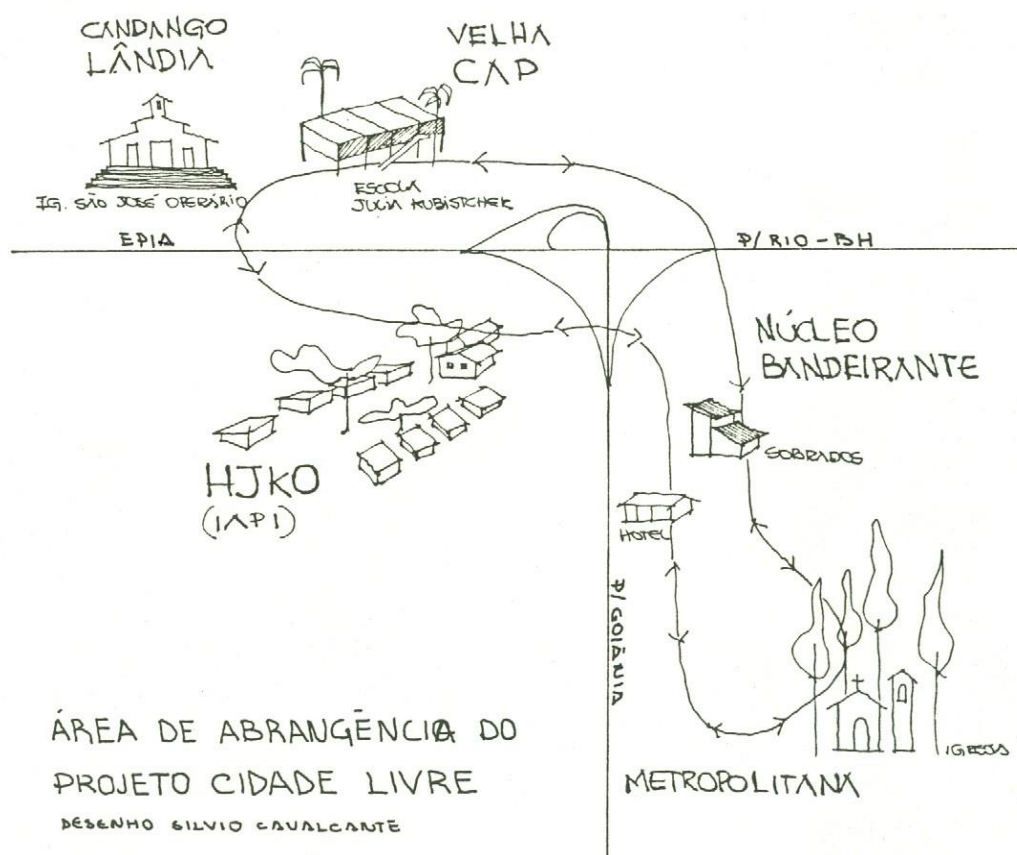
CANDANGO LÂNDIA

VELHA CAP

IG. SÃO JOSÉ OPERÁRIO

ESCOLA JÚLIA KUBISTCHEK

EPIA

P/ RIO - BH

NÚCLEO BANDEIRANTE

SOBRADOS

HJKO (IAPI)

HOTEL

P/ GOIÂNIA

IGREJA

ÁREA DE ABRANGÊNCIA DO PROJETO CIDADE LIVRE

DESENHO SILVIO CAVALCANTE

METROPOLITANA